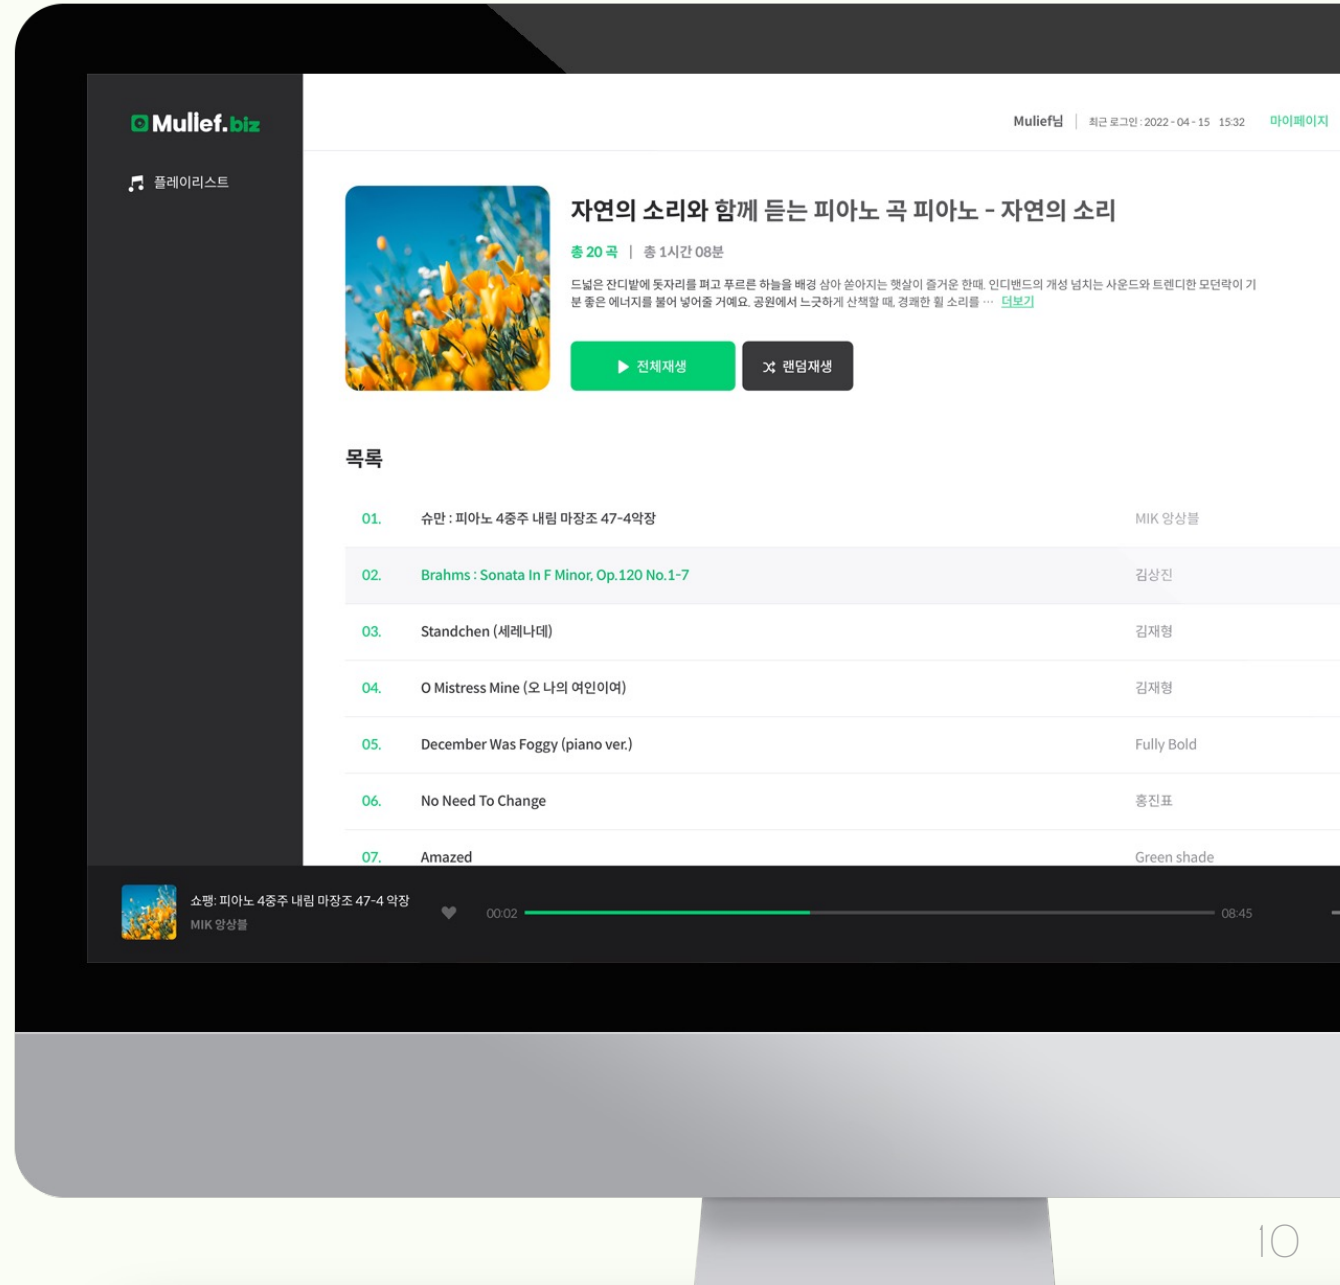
Mullef.biz

플레이리스트

Mulief님 | 최근 로그인 : 2022 - 04 - 15 15:32 마이페이지

자연의 소리와 함께 듣는 피아노 곡 피아노 - 자연의 소리

총 20곡 | 총 1시간 08분

드넓은 잔디밭에 돗자리를 펴고 푸르른 하늘을 배경 삼아 쏟아지는 햇살이 즐거운 한때. 인디밴드의 개성 넘치는 사운드와 트렌디한 모던락이 기분 좋은 에너지를 불어 넣어줄 거예요. 공원에서 느긋하게 산책할 때, 경쾌한 휠 소리를 … 더보기

전체재생 랜덤재생

목록

| | | |
|---|---|---|
| 01. | 슈만 : 피아노 4중주 내림 마장조 47-4악장 | MIK 앙상블 |
| 02. | Brahms : Sonata In F Minor, Op.120 No.1-7 | 김상진 |
| 03. | Standchen (세레나데) | 김재형 |
| 04. | O Mistress Mine (오 나의 여인이여) | 김재형 |
| 05. | December Was Foggy (piano ver.) | Fully Bold |
| 06. | No Need To Change | 홍진표 |
| 07. | Amazed | Green shade |

쇼팽: 피아노 4중주 내림 마장조 47-4 악장
MIK 앙상블
00:02 08:45

10